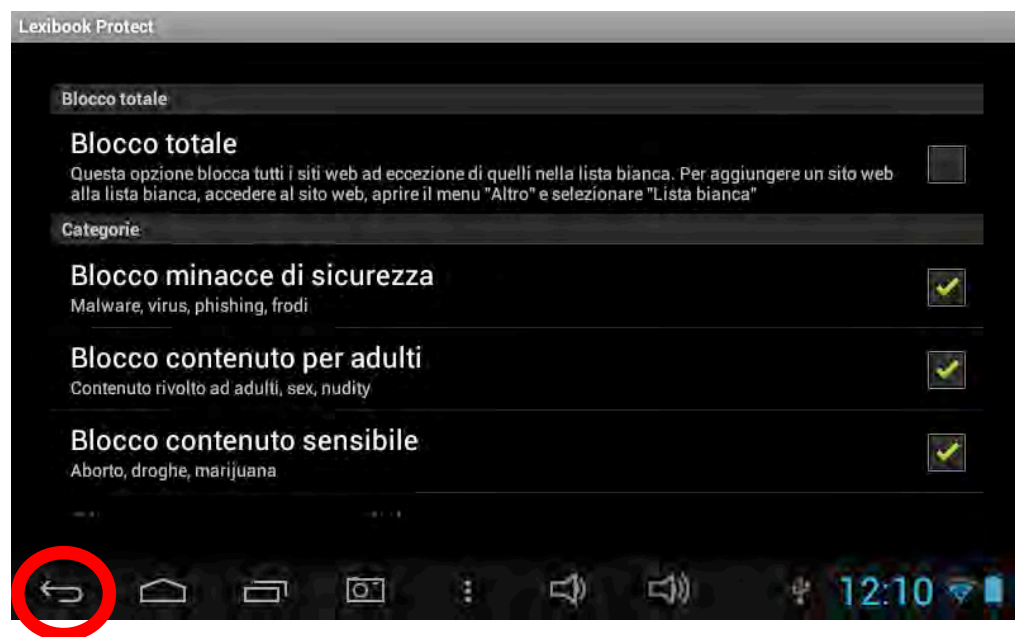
Lexibook Protect

Blocco totale

Blocco totale
Questa opzione blocca tutti i siti web ad eccezione di quelli nella lista bianca. Per aggiungere un sito web alla lista bianca, accedere al sito web, aprire il menu "Altro" e selezionare "Lista bianca"

Categorie

Blocco minacce di sicurezza
Malware, virus, phishing, frodi

Blocco contenuto per adulti
Contenuto rivolto ad adulti, sex, nudity

Blocco contenuto sensibile
Aborto, droghe, marijuana

12:10